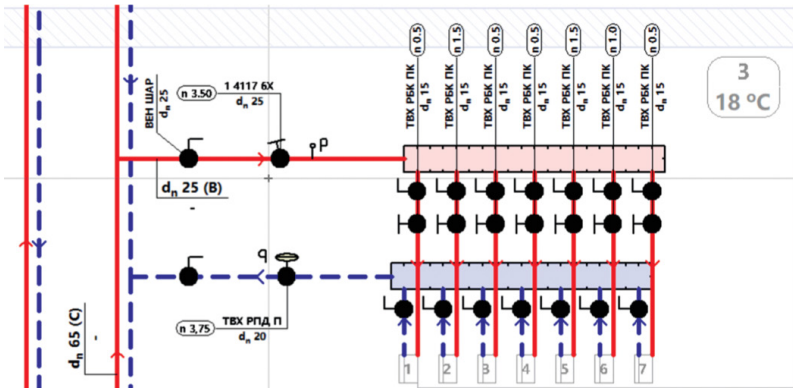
n 0.5
ТВХ РБК ПК
$d_n$ 15

n 1.5
ТВХ РБК ПК
$d_n$ 15

n 0.5
ТВХ РБК ПК
$d_n$ 15

n 0.5
ТВХ РБК ПК
$d_n$ 15

n 1.5
ТВХ РБК ПК
$d_n$ 15

n 1.0
ТВХ РБК ПК
$d_n$ 15

n 0.5
ТВХ РБК ПК
$d_n$ 15

3
18 ºC

ВЕН ШАР
$d_n$ 25

n 3.50
1 4117 6Х
$d_n$ 25

P

$d_n$ 25 (В)
-

q

n 3,75
ТВХ РПД П
$d_n$ 20

$d_n$ 65 (С)
-

1 2 3 4 5 6 7